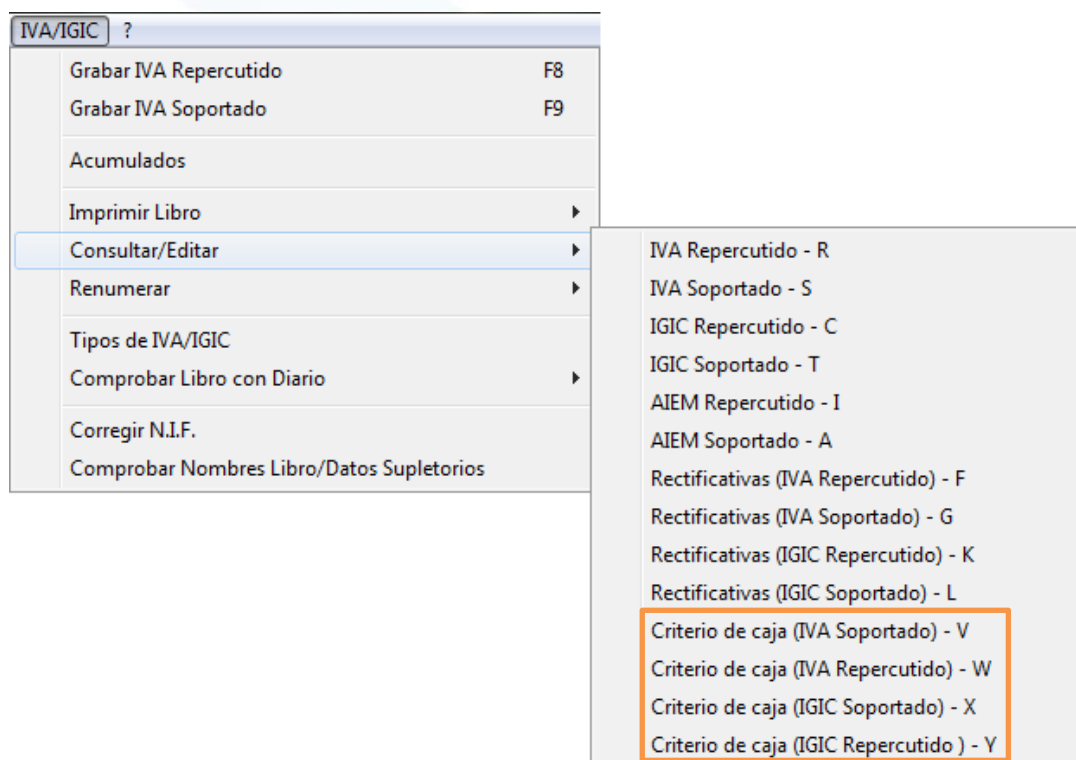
IVA/IGIC ?

Grabar IVA Repercutido F8
Grabar IVA Soportado F9

Acumulados

Imprimir Libro
Consultar/Editar
Renumerar

Tipos de IVA/IGIC
Comprobar Libro con Diario

Corregir N.I.F.
Comprobar Nombres Libro/Datos Supletorios

IVA Repercutido - R
IVA Soportado - S
IGIC Repercutido - C
IGIC Soportado - T
AIEM Repercutido - I
AIEM Soportado - A
Rectificativas (IVA Repercutido) - F
Rectificativas (IVA Soportado) - G
Rectificativas (IGIC Repercutido) - K
Rectificativas (IGIC Soportado) - L
Criterio de caja (IVA Soportado) - V
Criterio de caja (IVA Repercutido) - W
Criterio de caja (IGIC Soportado) - X
Criterio de caja (IGIC Repercutido ) - Y